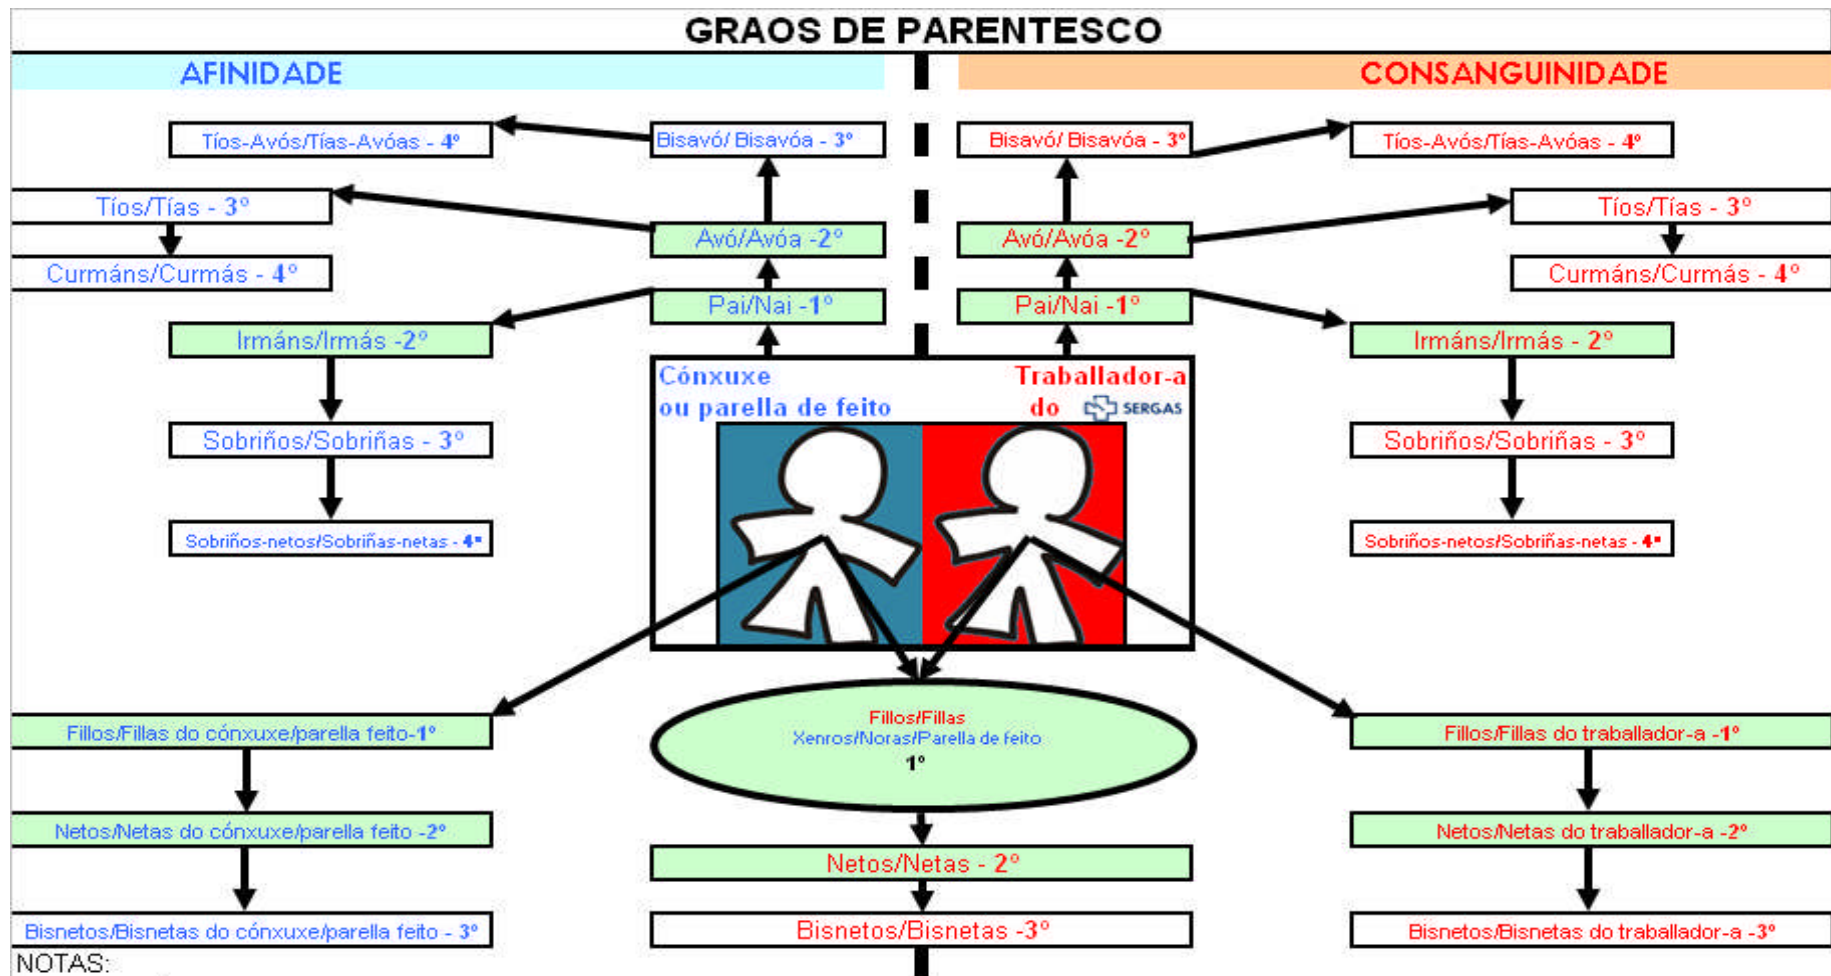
GRAOS DE PARENTESCO

AFINIDADE

CONSANGUINIDADE

Tíos-Avós/Tías-Avóas - 4º

Bisavó/ Bisavóa - 3º

Bisavó/ Bisavóa - 3º

Tíos-Avós/Tías-Avóas - 4º

Tíos/Tías - 3º

Avó/Avóa -2º

Avó/Avóa -2º

Tíos/Tías - 3º

Curmáns/Curmás - 4º

Curmáns/Curmás - 4º

Pai/Nai -1º

Pai/Nai -1º

Irmáns/Irmás -2º

Irmáns/Irmás - 2º

Cónxuxe ou parella de feito

Traballador-a do SERGAS

Sobriños/Sobriñas - 3º

Sobriños/Sobriñas - 3º

Sobriños-netos/Sobriñas-netas - 4º

Sobriños-netos/Sobriñas-netas - 4º

Fillos/Fillas do cónxuxe/parella feito-1º

Fillos/Fillas
Xenros/Noras/Parella de feito
1º

Fillos/Fillas do traballador-a -1º

Netos/Netas do cónxuxe/parella feito -2º

Netos/Netas - 2º

Netos/Netas do traballador-a -2º

Bisnetos/Bisnetas do cónxuxe/parella feito - 3º

Bisnetos/Bisnetas -3º

Bisnetos/Bisnetas do traballador-a -3º

NOTAS: